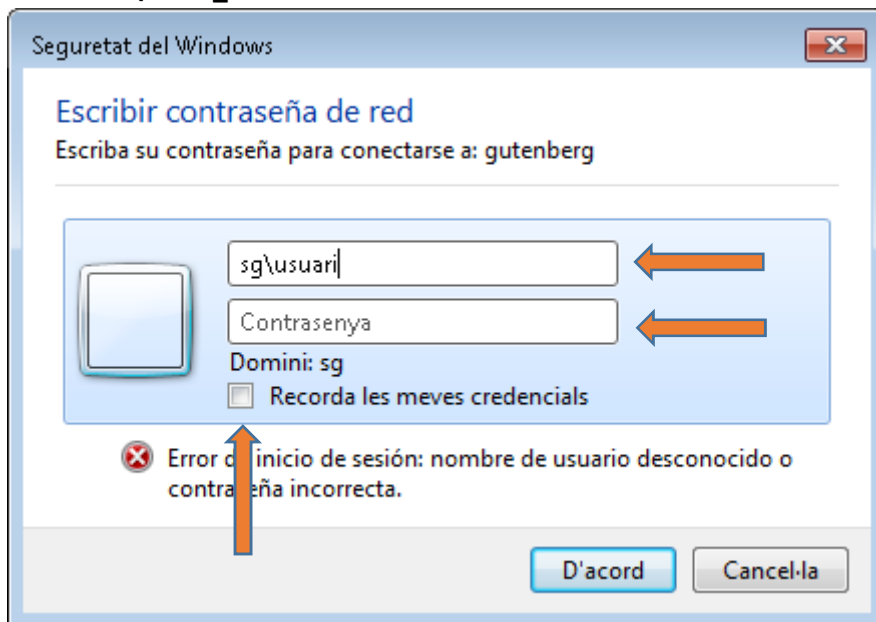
Seguretat del Windows

Escribir contraseña de red
Escriba su contraseña para conectarse a: gutenberg

sg\usuari
Contrasenya
Domini: sg
Recorda les meves credencials

Error d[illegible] inicio de sesión: nombre de usuario desconocido o contra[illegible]eña incorrecta.

D'acord
Cancel·la